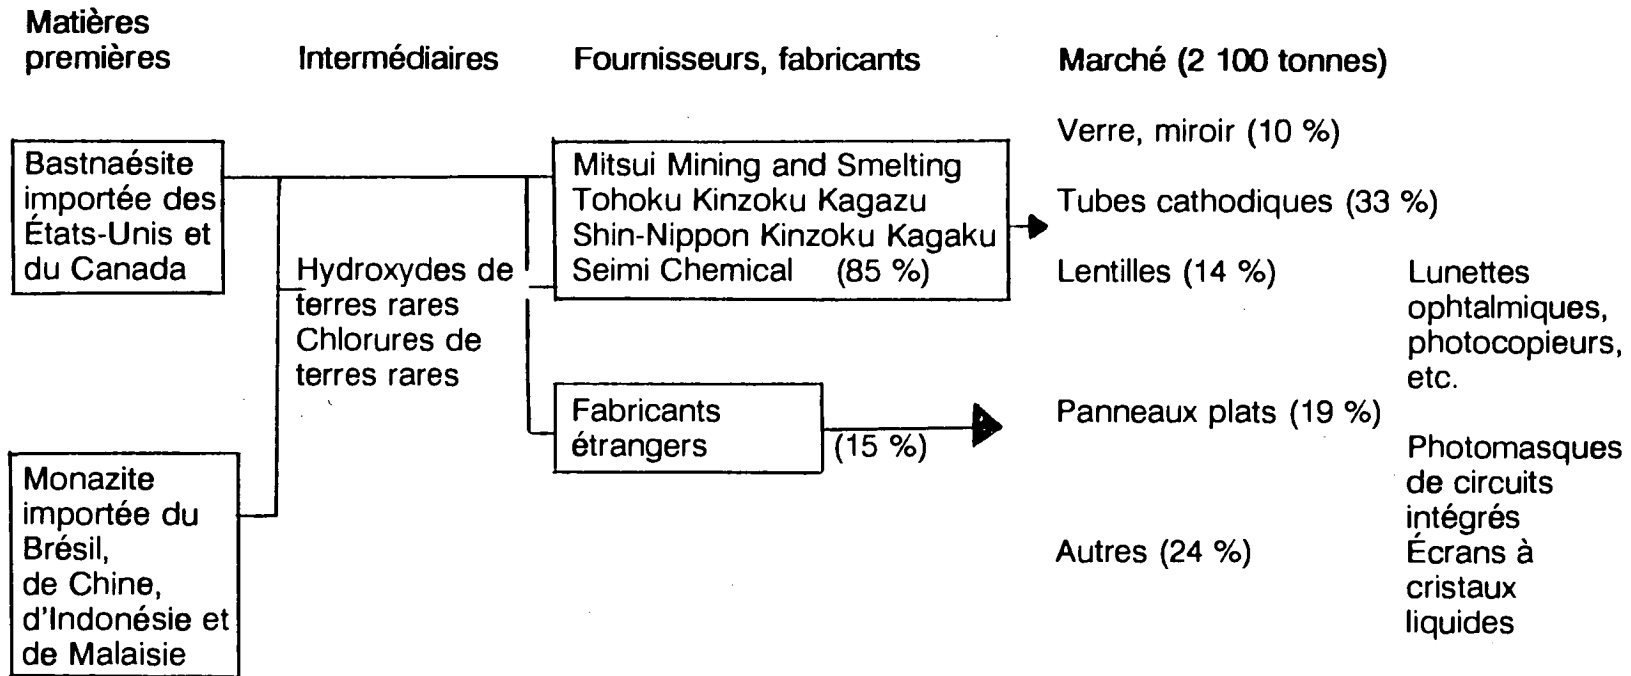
Matières premières

Intermédiaires

Fournisseurs, fabricants

Marché (2 100 tonnes)

Bastnaésite importée des États-Unis et du Canada

Monazite importée du Brésil, de Chine, d'Indonésie et de Malaisie

Hydroxydes de terres rares
Chlorures de terres rares

Mitsui Mining and Smelting
Tohoku Kinzoku Kagazu
Shin-Nippon Kinzoku Kagaku
Seimi Chemical (85 %)

Fabricants étrangers

(15 %)

Verre, miroir (10 %)

Tubes cathodiques (33 %)

Lentilles (14 %)

Lunettes ophtalmiques, photocopieurs, etc.

Panneaux plats (19 %)

Photomasques de circuits intégrés

Autres (24 %)

Écrans à cristaux liquides